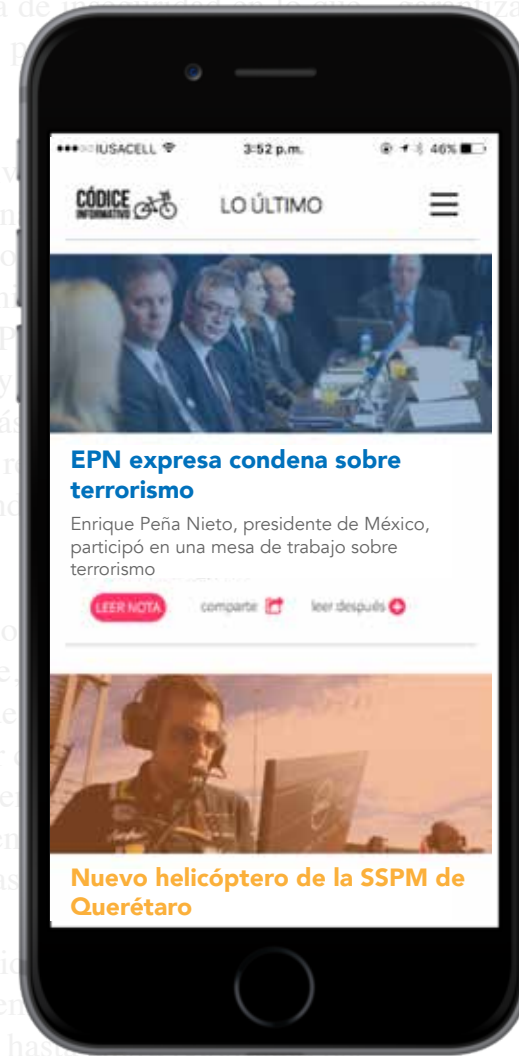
●●●○○ IUSACELL 3:52 p.m. 46%

CÓDICE INFORMATIVO LO ÚLTIMO

EPN expresa condena sobre terrorismo

Enrique Peña Nieto, presidente de México, participó en una mesa de trabajo sobre terrorismo

LEER NOTA comparte leer después

Nuevo helicóptero de la SSPM de Querétaro